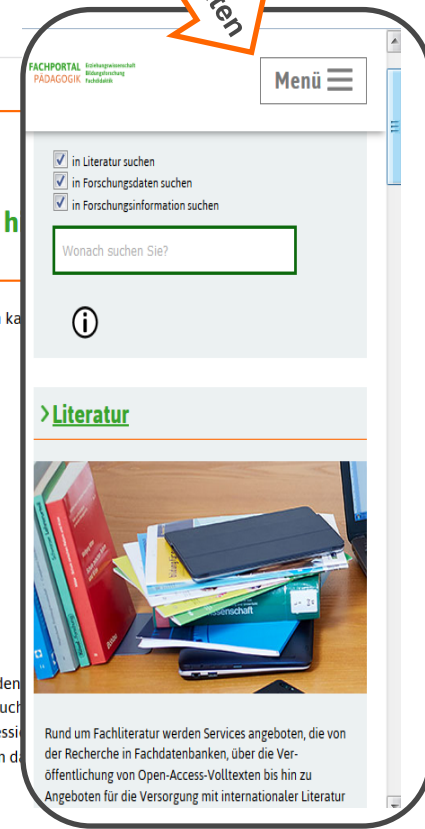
ten

FACHPORTAL PÄDAGOGIK Erziehungswissenschaft Bildungsforschung Fachdidaktik

Menü

in Literatur suchen
in Forschungsdaten suchen
in Forschungsinformation suchen

Wonach suchen Sie?

ⓘ

> Literatur

Rund um Fachliteratur werden Services angeboten, die von der Recherche in Fachdatenbanken, über die Veröffentlichung von Open-Access-Volltexten bis hin zu Angeboten für die Versorgung mit internationaler Literatur

h
ka
den
uch
essi
n da